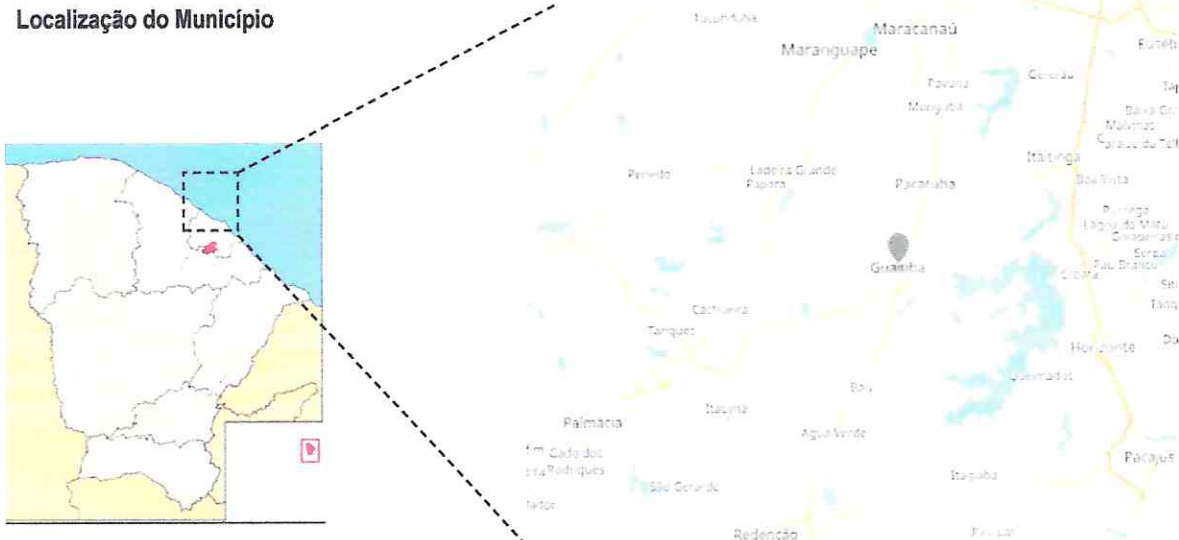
Localização do Município

Tucunduba
Maracanaú
Maranguape
Eusébio
Pavuna
Gereraú
Mungubá
Itaitinga
Pereiro
Ladeira Grande
Papara
Pacatuba
Boa Vista
Lagoa do Mato
Guaiúba
Pau Branco
Cachoeira
Tanques
Horizonte
Queimadas
Baú
Palmácia
Itacima
Água Verde
Pacajus
São Gerardo
Itapaúba
Redenção
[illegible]